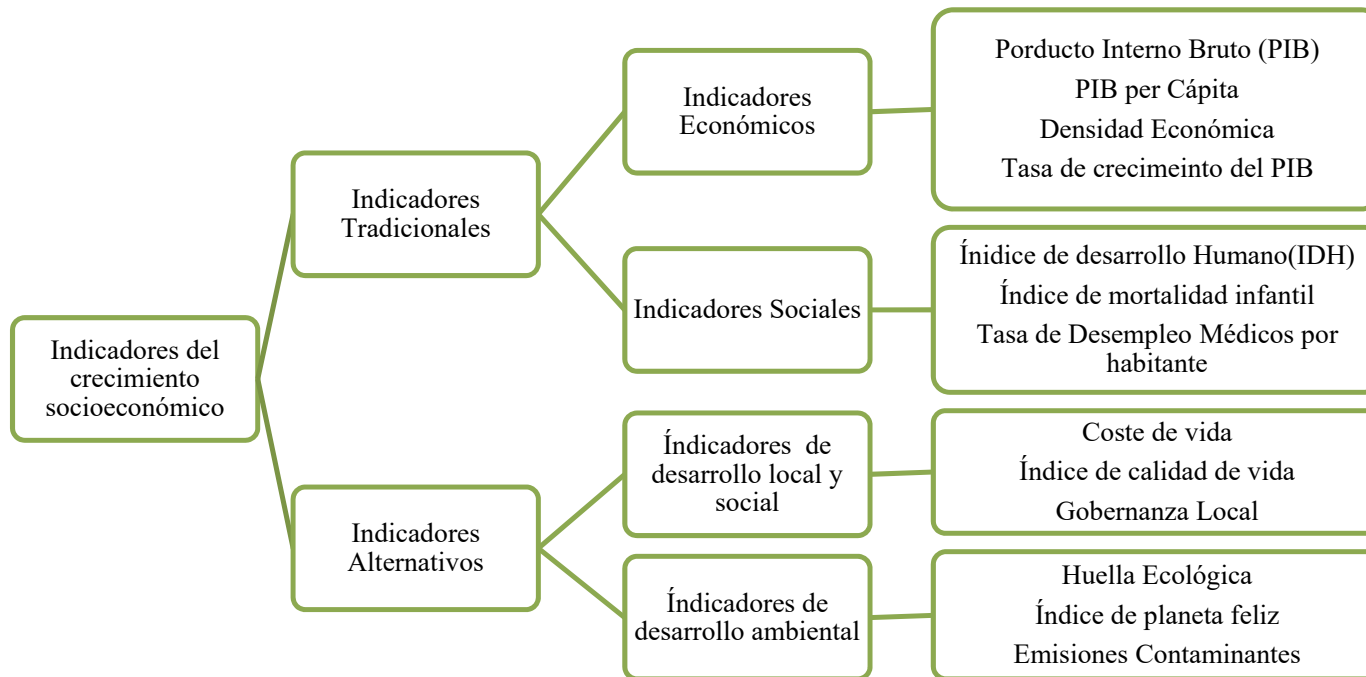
Indicadores del crecimiento socioeconómico

Indicadores Tradicionales

Indicadores Económicos

Porducto Interno Bruto (PIB)
PIB per Cápita
Densidad Económica
Tasa de crecimeinto del PIB

Indicadores Sociales

Ínidice de desarrollo Humano(IDH)
Índice de mortalidad infantil
Tasa de Desempleo Médicos por habitante

Indicadores Alternativos

Índicadores de desarrollo local y social

Coste de vida
Índice de calidad de vida
Gobernanza Local

Índicadores de desarrollo ambiental

Huella Ecológica
Índice de planeta feliz
Emisiones Contaminantes